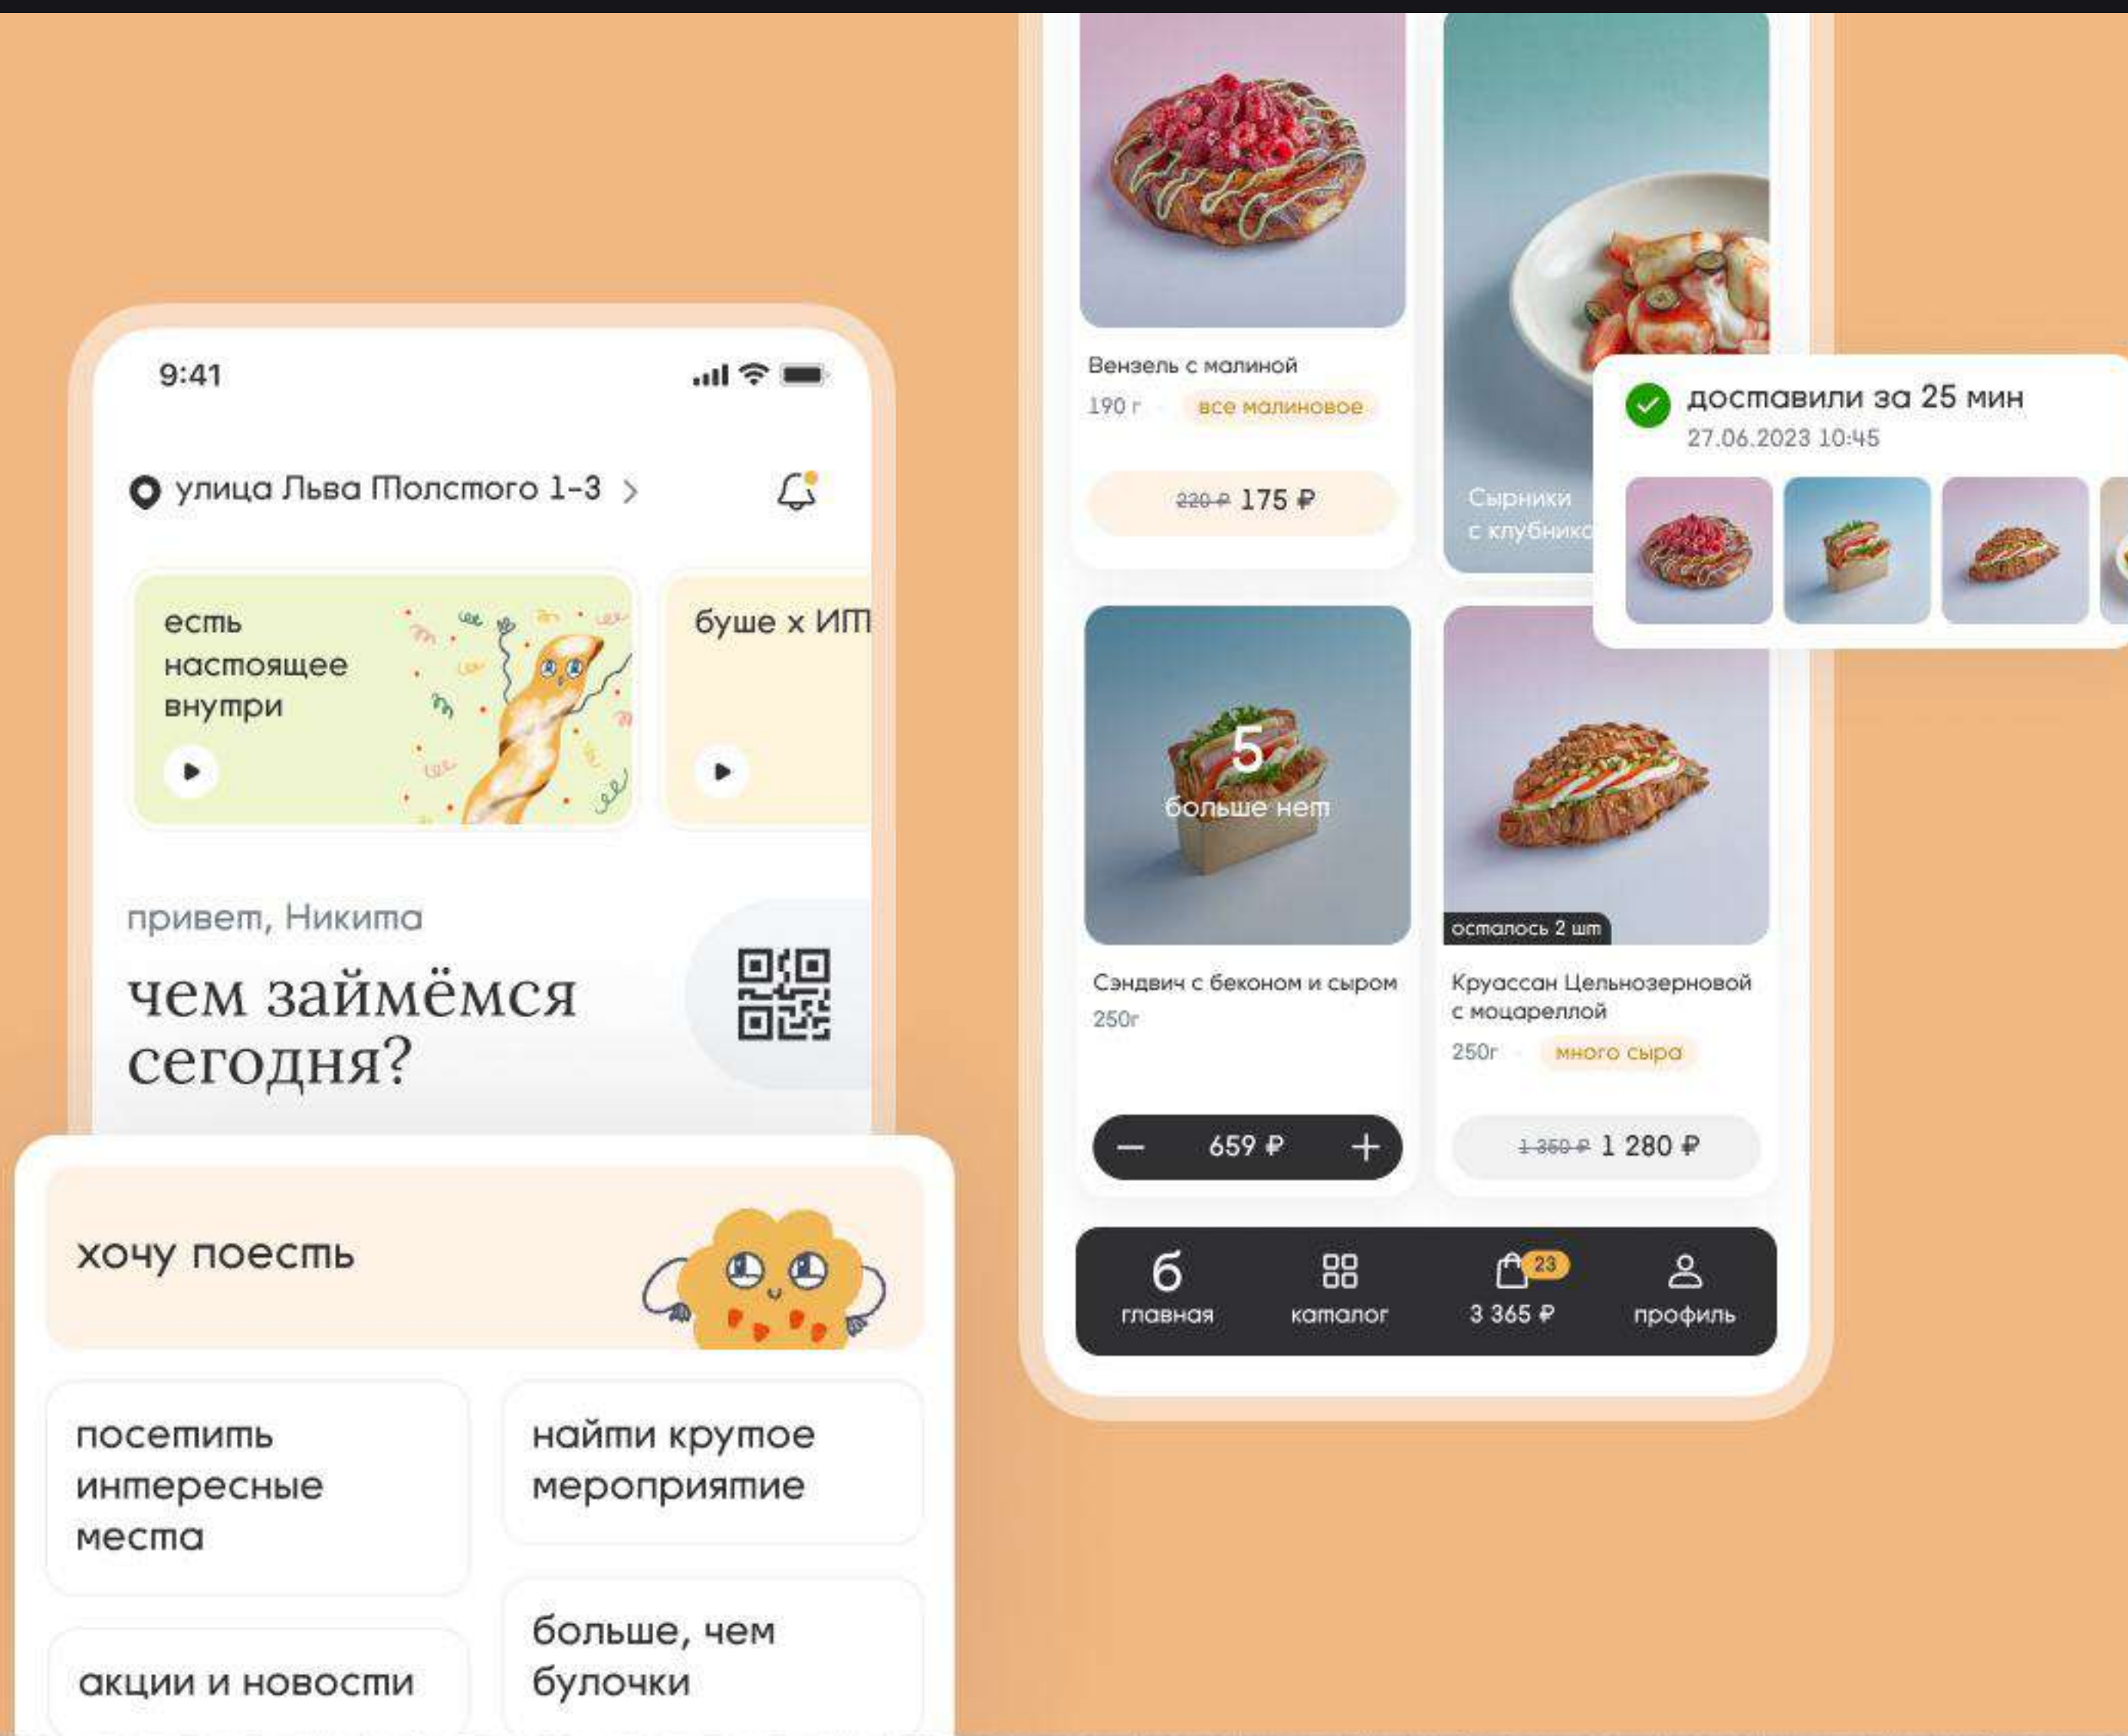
9:41

улица Льва Толстого 1-3 >

есть настоящее внутри

буше x ИТ

привет, Никита

чем займёмся сегодня?

хочу поесть

посетить интересные места

найти крутое мероприятие

акции и новости

больше, чем булочки

Вензель с малиной
190 г · все малиновое

~~220 ₽~~ 175 ₽

Сырники с клубник

доставили за 25 мин
27.06.2023 10:45

5
больше нет

осталось 2 шт

Сэндвич с беконом и сыром
250г

– 659 ₽ +

Круассан Цельнозерновой с моцареллой
250г · много сыра

~~1 360 ₽~~ 1 280 ₽

б
главная

каталог

23
3 365 ₽

профиль